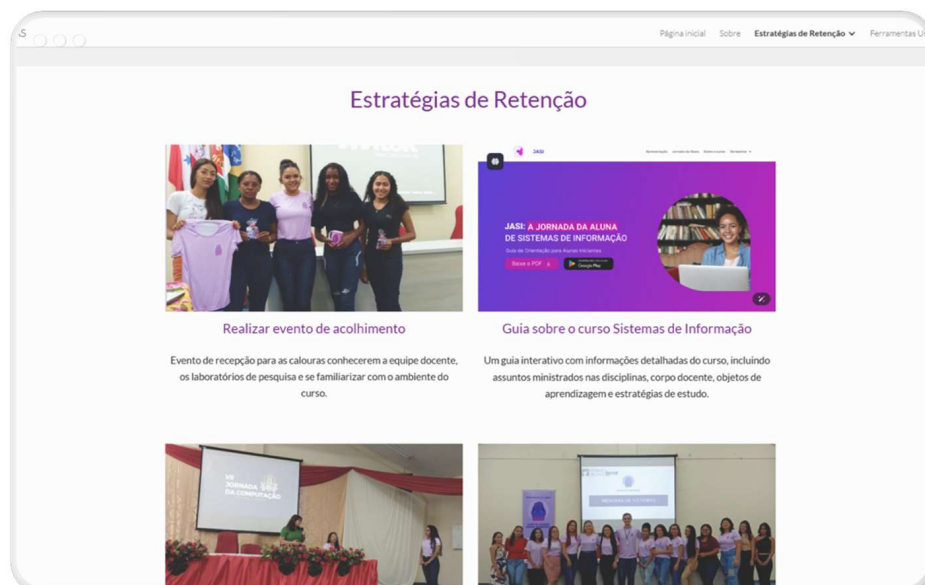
S

Página inicial Sobre Estratégias de Retenção Ferramentas U

Estratégias de Retenção

JASI

JASI: A JORNADA DA ALUNA DE SISTEMAS DE INFORMAÇÃO

Guia de Orientação para Alunas Iniciantes

Baixe o PDF

Google Play

Realizar evento de acolhimento

Evento de recepção para as calouras conhecerem a equipe docente, os laboratórios de pesquisa e se familiarizar com o ambiente do curso.

Guia sobre o curso Sistemas de Informação

Um guia interativo com informações detalhadas do curso, incluindo assuntos ministrados nas disciplinas, corpo docente, objetos de aprendizagem e estratégias de estudo.

JORNADA DA COMPUTAÇÃO